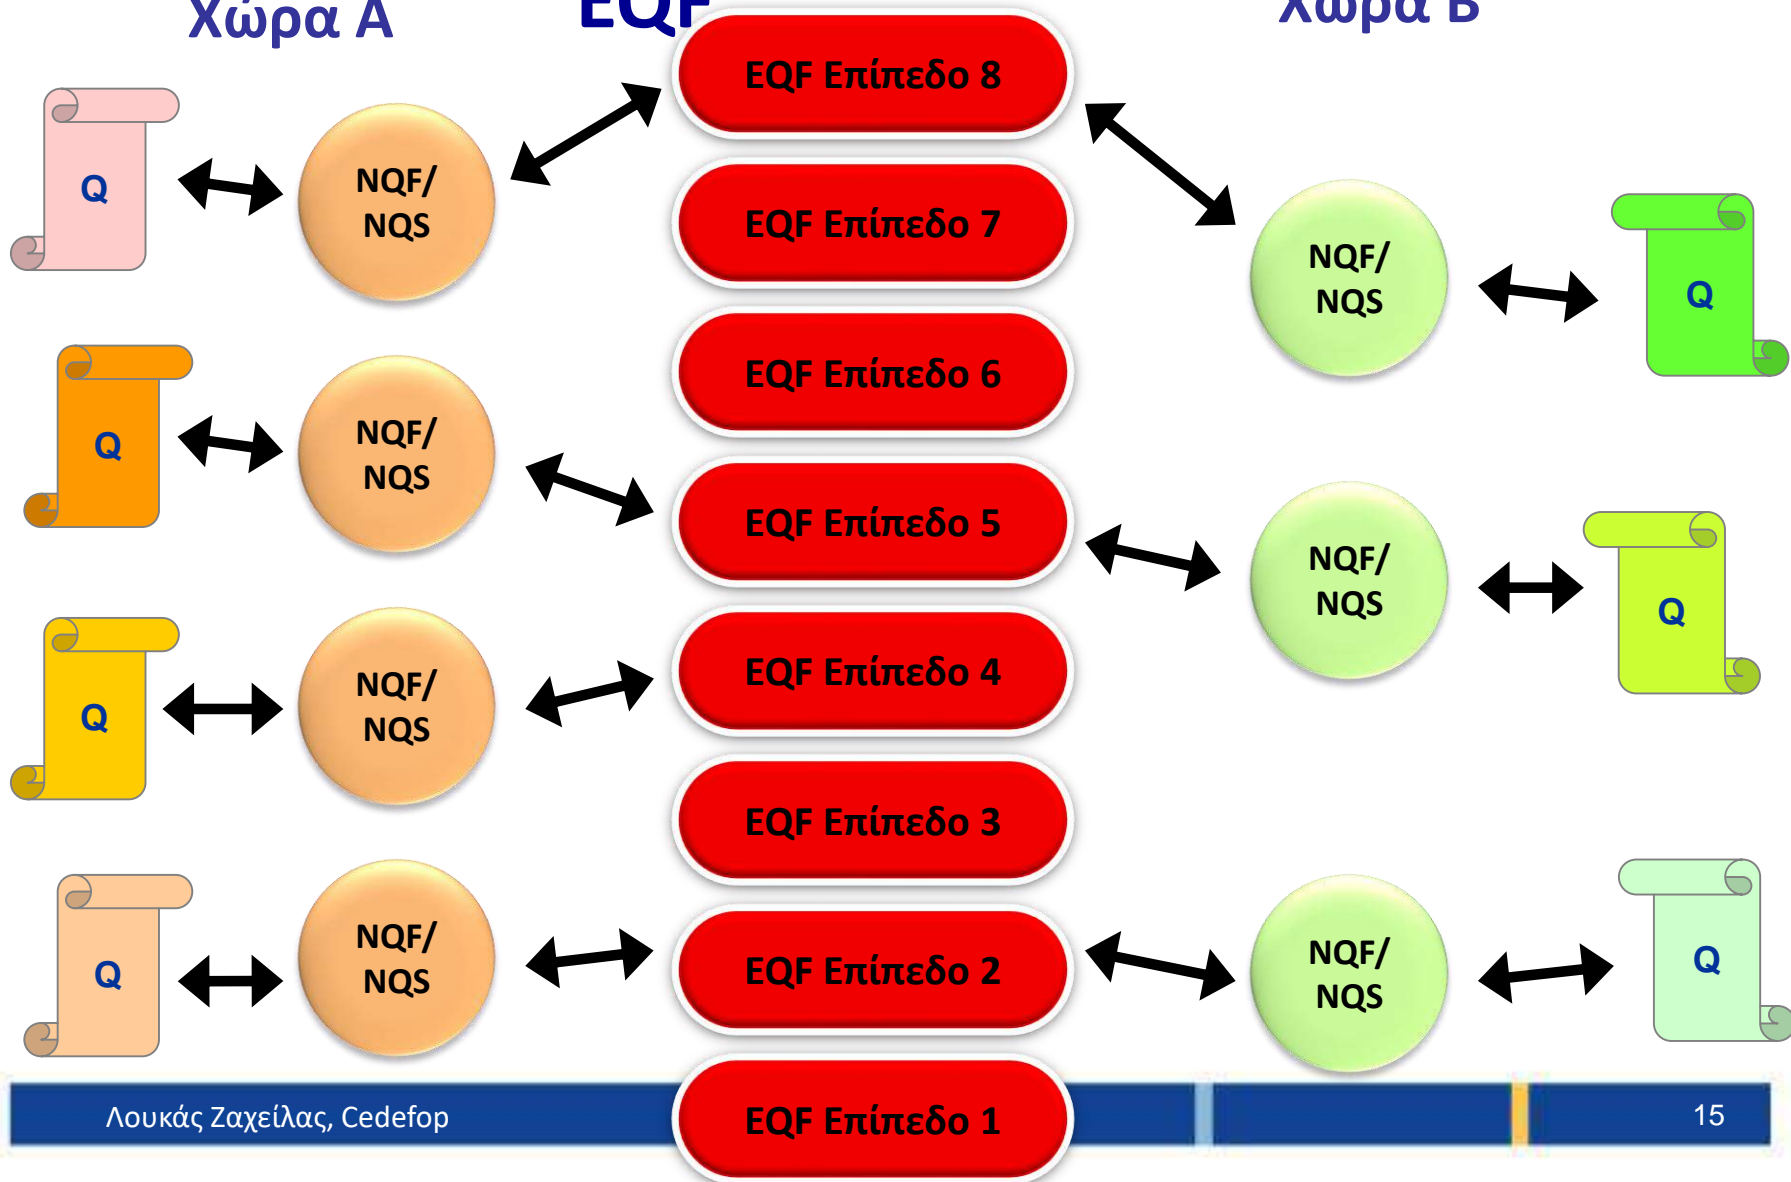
Χώρα Α

EQF

Χώρα Β

Q

NQF/ NQS

EQF Επίπεδο 8

EQF Επίπεδο 7

NQF/ NQS

Q

Q

NQF/ NQS

EQF Επίπεδο 6

EQF Επίπεδο 5

NQF/ NQS

Q

Q

NQF/ NQS

EQF Επίπεδο 4

EQF Επίπεδο 3

Q

NQF/ NQS

EQF Επίπεδο 2

NQF/ NQS

Q

Λουκάς Ζαχείλας, Cedefop

EQF Επίπεδο 1

15